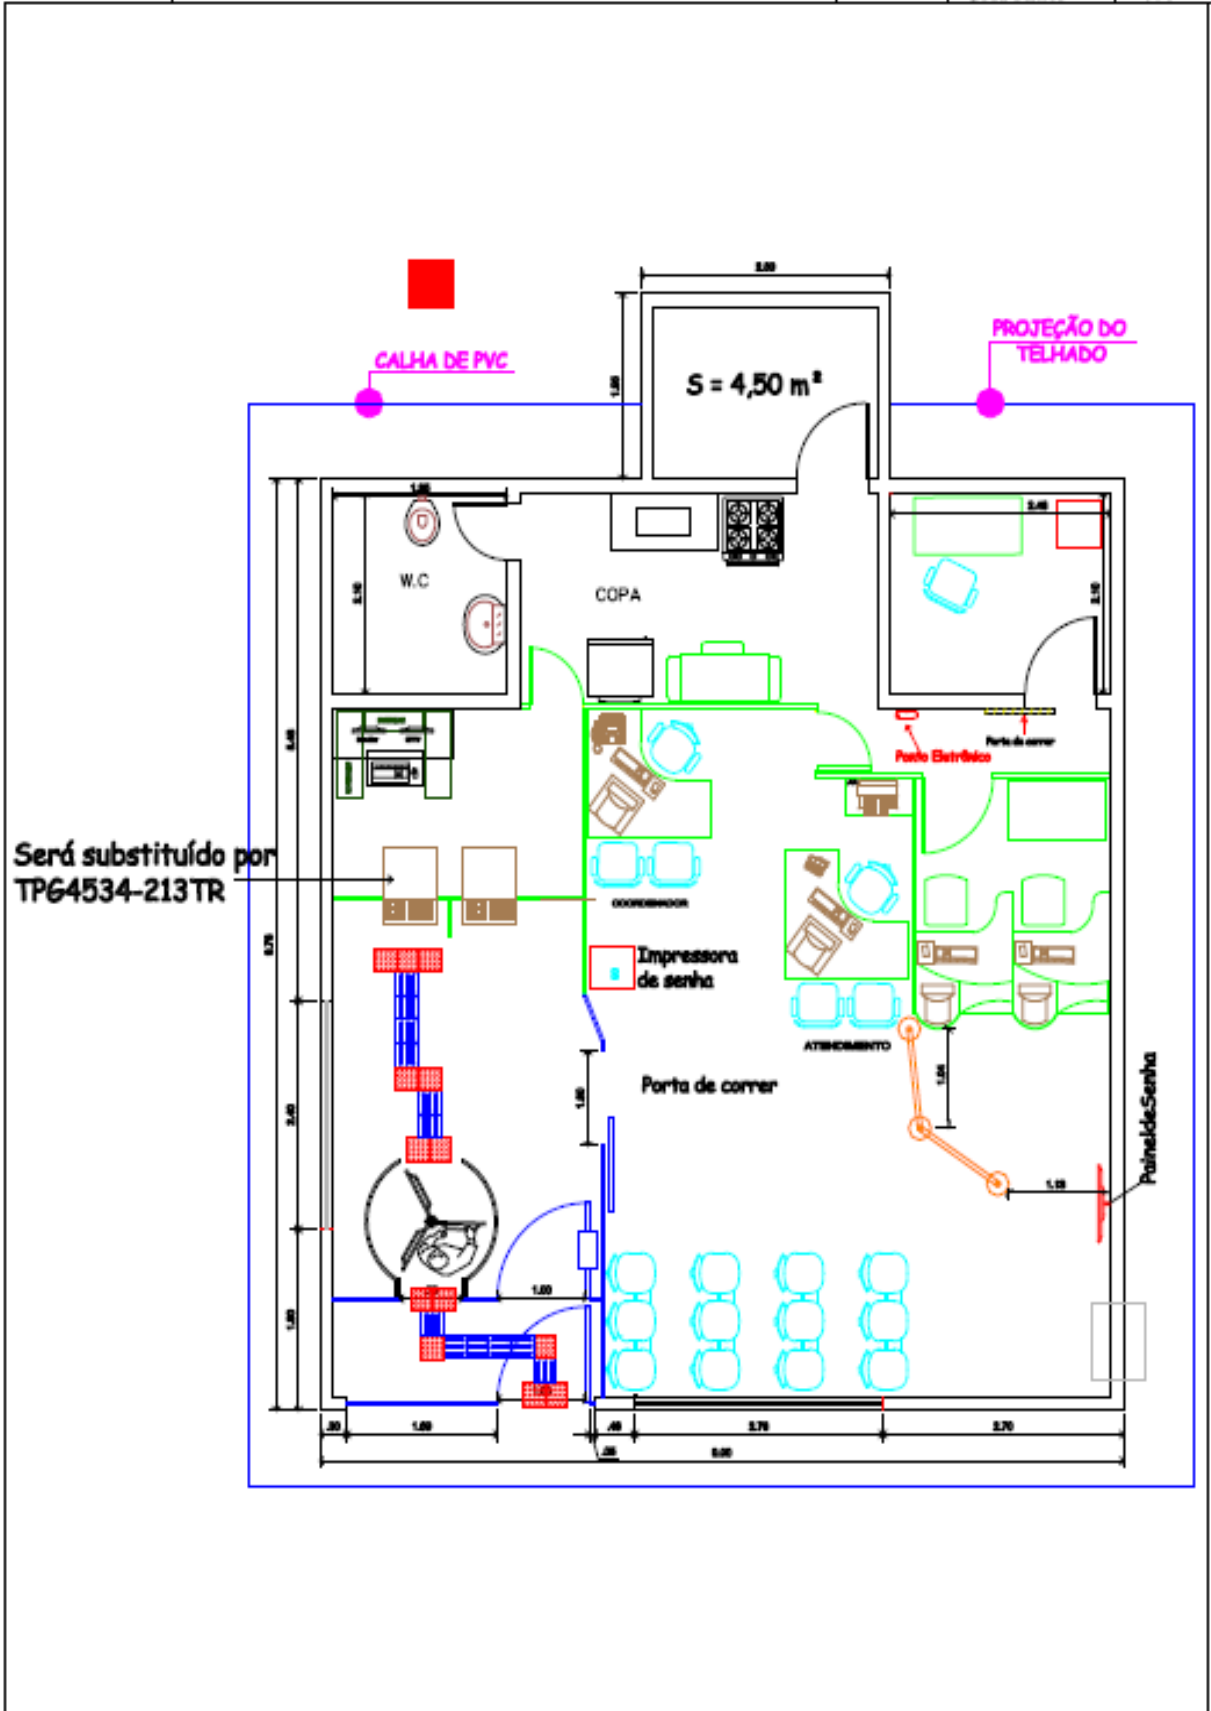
CALHA DE PVC

PROJEÇÃO DO TELHADO

S = 4,50 m²

W.C

COPA

Ponto Elétrico

Porta de correr

COORDENADOR

Será substituído por TPG4534-213TR

Impressora de senha

ATENDIMENTO

Porta de correr

PaineldeSenha

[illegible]